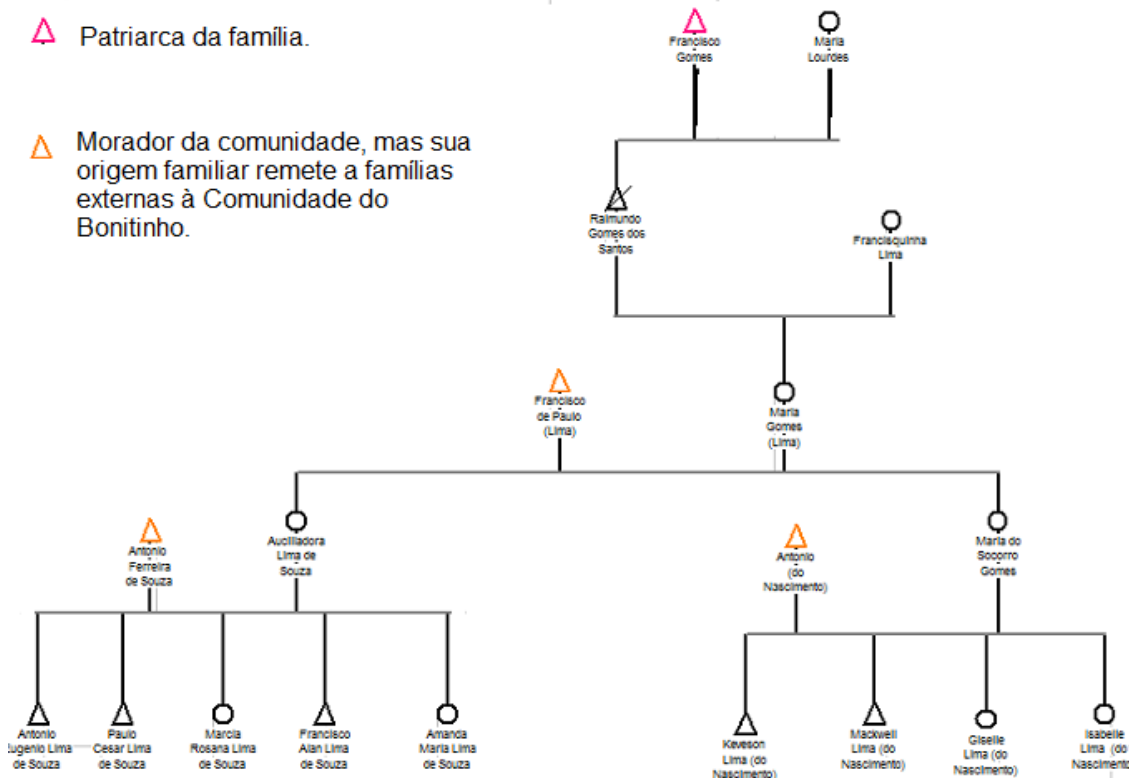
Patriarca da família.

Morador da comunidade, mas sua origem familiar remete a famílias externas à Comunidade do Bonitinho.

Francisco Gomes

Maria Lourdes

Raimundo Gomes dos Santos

Francisquinha Lima

Francisco de Paulo (Lima)

Maria Gomes (Lima)

Antonio Ferreira de Souza

Auciliadora Lima de Souza

Antonio (do Nascimento)

Maria do Socorro Gomes

Antonio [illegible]ugenio Lima de Souza

Paulo Cesar Lima de Souza

Marcia Rosana Lima de Souza

Francisco Alan Lima de Souza

Amanda Maria Lima de Souza

Keveson Lima (do Nascimento)

Mackwell Lima (do Nascimento)

Giselle Lima (do Nascimento)

Isabelle Lima (do Nasciment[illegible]